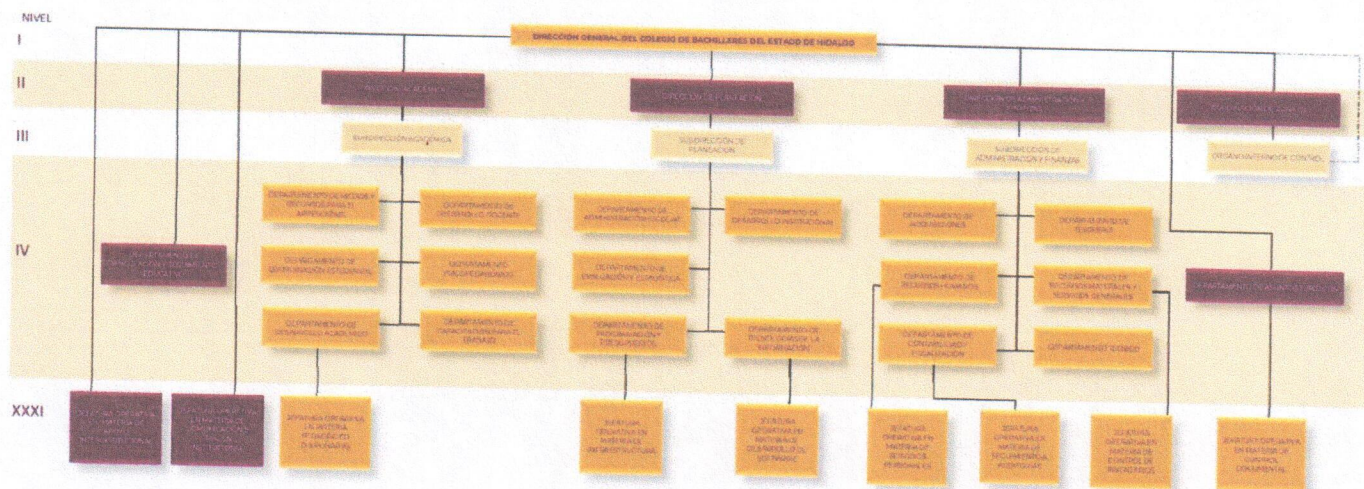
NIVEL

I

II

III

IV

XXXI

DIRECCIÓN GENERAL DEL COLEGIO DE BACHILLERES DEL ESTADO DE HIDALGO

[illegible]

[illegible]

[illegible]

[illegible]

SUBDIRECCIÓN ACADÉMICA

SUBDIRECCIÓN DE PLANEACIÓN

SUBDIRECCIÓN DE ADMINISTRACIÓN Y FINANZAS

ÓRGANO INTERNO DE CONTROL

DEPARTAMENTO DE MEDIOS Y RECURSOS PARA EL APRENDIZAJE

DEPARTAMENTO DE DESARROLLO DOCENTE

DEPARTAMENTO DE ORIENTACIÓN ESTUDIANTIL

DEPARTAMENTO PSICOPEDAGÓGICO

DEPARTAMENTO DE DESARROLLO ACADÉMICO

DEPARTAMENTO DE CAPACITACIÓN PARA EL TRABAJO

DEPARTAMENTO DE ADMINISTRACIÓN ESCOLAR

DEPARTAMENTO DE DESARROLLO INSTITUCIONAL

DEPARTAMENTO DE EXPANSIÓN Y CONSOLIDACIÓN

DEPARTAMENTO DE PROGRAMACIÓN Y PRESUPUESTO

DEPARTAMENTO DE TECNOLOGÍAS DE LA INFORMACIÓN

DEPARTAMENTO DE ADQUISICIONES

DEPARTAMENTO DE TESORERÍA

DEPARTAMENTO DE RECURSOS HUMANOS

DEPARTAMENTO DE RECURSOS MATERIALES Y SERVICIOS GENERALES

DEPARTAMENTO DE CONTABILIDAD Y FISCALIZACIÓN

DEPARTAMENTO JURÍDICO

DEPARTAMENTO DE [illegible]

DEPARTAMENTO DE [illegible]

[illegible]

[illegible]

JEFATURA OPERATIVA EN MATERIA DE ITINERARIO DE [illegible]

JEFATURA OPERATIVA EN MATERIA DE INFRAESTRUCTURA

JEFATURA OPERATIVA EN MATERIA DE DESARROLLO DE SOFTWARE

JEFATURA OPERATIVA EN MATERIA DE SERVICIOS PERSONALES

JEFATURA OPERATIVA EN MATERIA DE SEGUIMIENTO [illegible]

JEFATURA OPERATIVA EN MATERIA DE CONTROL DE INVENTARIOS

JEFATURA OPERATIVA EN MATERIA DE CONTROL DOCUMENTAL